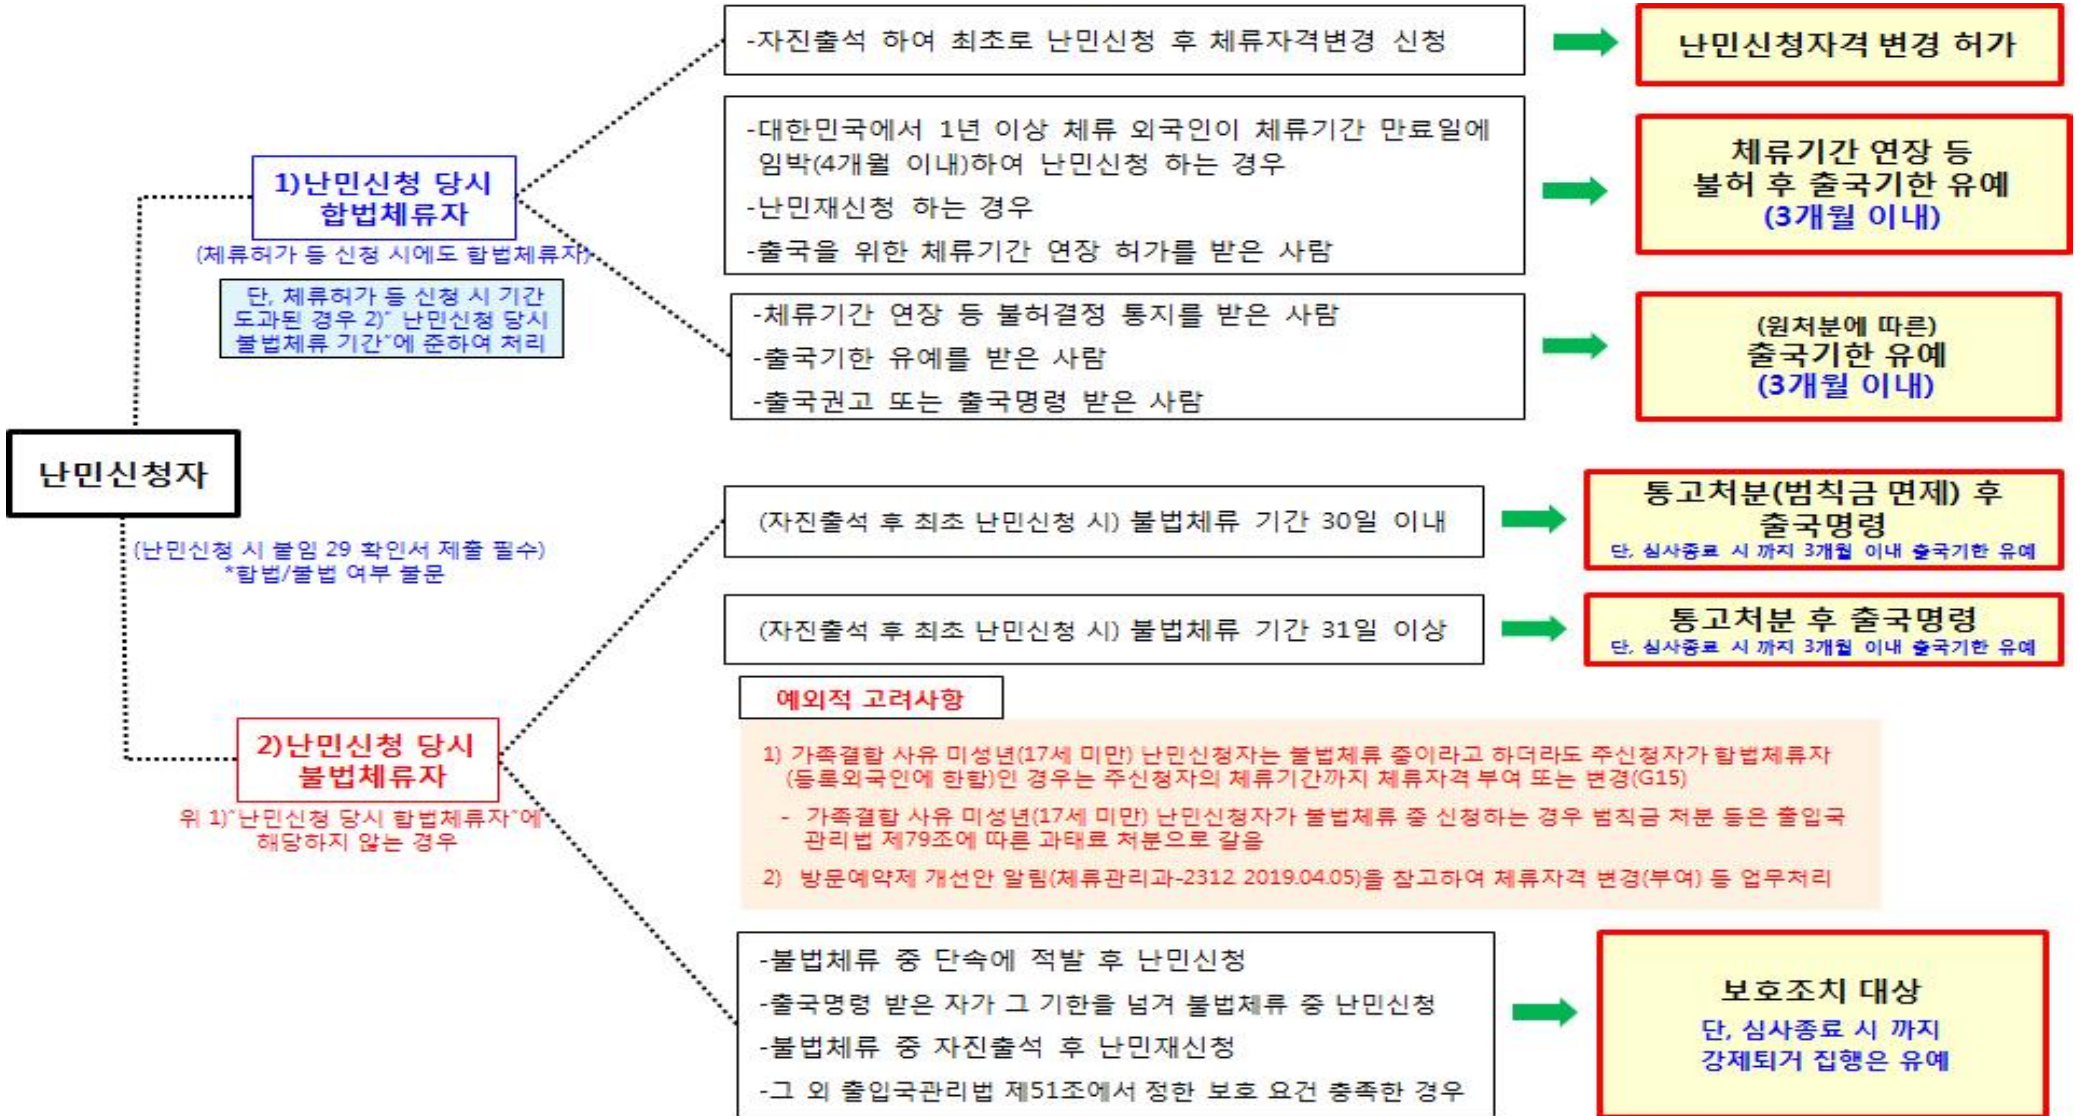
난민신청자

(난민신청 시 붙임 29 확인서 제출 필수)
*합법/불법 여부 불문

1)난민신청 당시 합법체류자

(체류허가 등 신청 시에도 합법체류자)

단, 체류허가 등 신청 시 기간 도과된 경우 2)"난민신청 당시 불법체류 기간"에 준하여 처리

-자진출석 하여 최초로 난민신청 후 체류자격변경 신청

난민신청자격 변경 허가

-대한민국에서 1년 이상 체류 외국인이 체류기간 만료일에 임박(4개월 이내)하여 난민신청 하는 경우

-난민재신청 하는 경우

-출국을 위한 체류기간 연장 허가를 받은 사람

체류기간 연장 등 불허 후 출국기한 유예 (3개월 이내)

-체류기간 연장 등 불허결정 통지를 받은 사람

-출국기한 유예를 받은 사람

-출국권고 또는 출국명령 받은 사람

(원처분에 따른) 출국기한 유예 (3개월 이내)

2)난민신청 당시 불법체류자

위 1)"난민신청 당시 합법체류자"에 해당하지 않는 경우

(자진출석 후 최초 난민신청 시) 불법체류 기간 30일 이내

통고처분(범칙금 면제) 후 출국명령
단, 심사종료 시 까지 3개월 이내 출국기한 유예

(자진출석 후 최초 난민신청 시) 불법체류 기간 31일 이상

통고처분 후 출국명령
단, 심사종료 시 까지 3개월 이내 출국기한 유예

예외적 고려사항

1) 가족결합 사유 미성년(17세 미만) 난민신청자는 불법체류 중이라고 하더라도 주신청자가 합법체류자(등록외국인에 한함)인 경우는 주신청자의 체류기간까지 체류자격 부여 또는 변경(G15)

- 가족결합 사유 미성년(17세 미만) 난민신청자가 불법체류 중 신청하는 경우 범칙금 처분 등은 출입국관리법 제79조에 따른 과태료 처분으로 갈음

2) 방문예약제 개선안 알림(체류관리과-2312 2019.04.05)을 참고하여 체류자격 변경(부여) 등 업무처리

-불법체류 중 단속에 적발 후 난민신청

-출국명령 받은 자가 그 기한을 넘겨 불법체류 중 난민신청

-불법체류 중 자진출석 후 난민재신청

-그 외 출입국관리법 제51조에서 정한 보호 요건 충족한 경우

보호조치 대상
단, 심사종료 시 까지 강제퇴거 집행은 유예